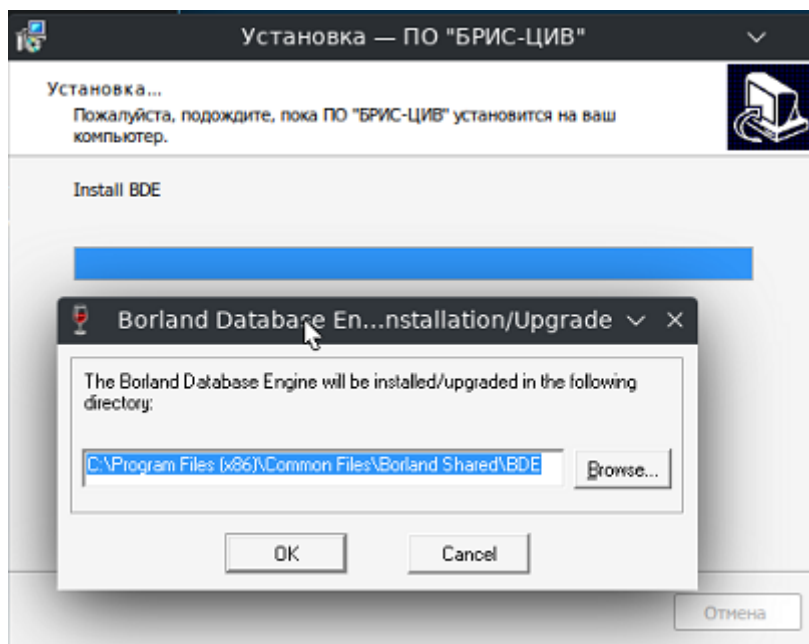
Установка — ПО "БРИС-ЦИВ"

Установка...
Пожалуйста, подождите, пока ПО "БРИС-ЦИВ" установится на ваш компьютер.

Install BDE

Borland Database En...nstallation/Upgrade

The Borland Database Engine will be installed/upgraded in the following directory:

C:\Program Files (x86)\Common Files\Borland Shared\BDE

Browse...

OK

Cancel

Отмена